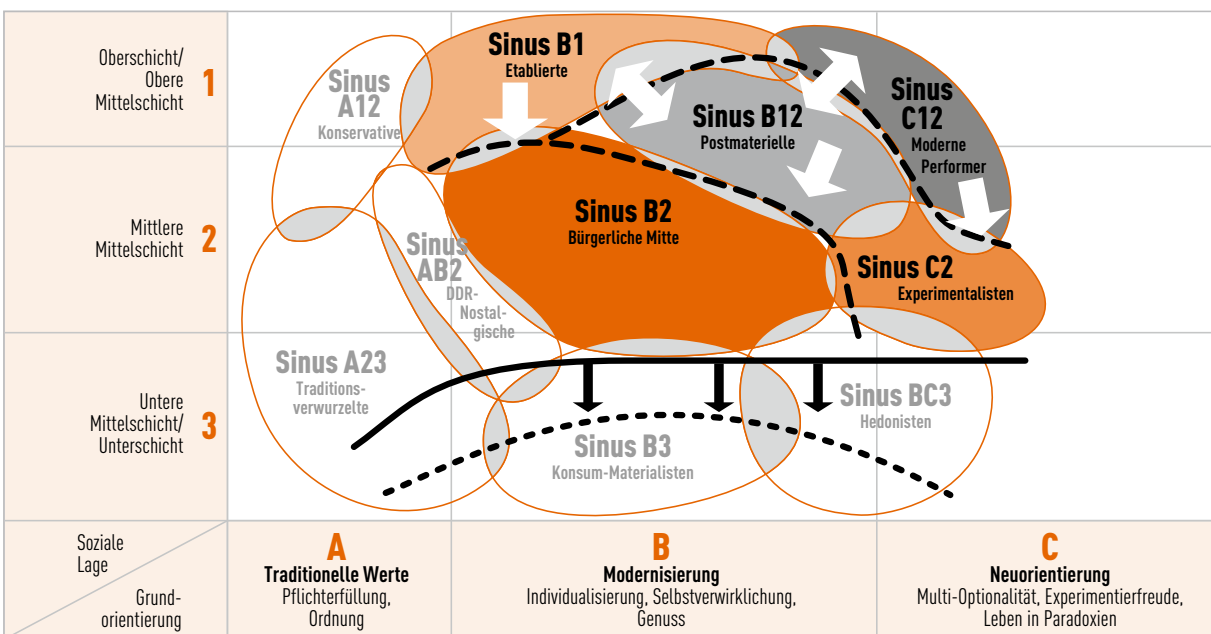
Oberschicht/ Obere Mittelschicht 1

Mittlere Mittelschicht 2

Untere Mittelschicht/ Unterschicht 3

Sinus B1
Etablierte

Sinus A12
Konservative

Sinus B12
Postmaterielle

Sinus C12
Moderne Performer

Sinus B2
Bürgerliche Mitte

Sinus AB2
DDR-Nostalgische

Sinus C2
Experimentalisten

Sinus A23
Traditionsverwurzelte

Sinus BC3
Hedonisten

Sinus B3
Konsum-Materialisten

| Soziale Lage / Grundorientierung | A Traditionelle Werte Pflichterfüllung, Ordnung | B Modernisierung Individualisierung, Selbstverwirklichung, Genuss | C Neuorientierung Multi-Optionalität, Experimentierfreude, Leben in Paradoxien |